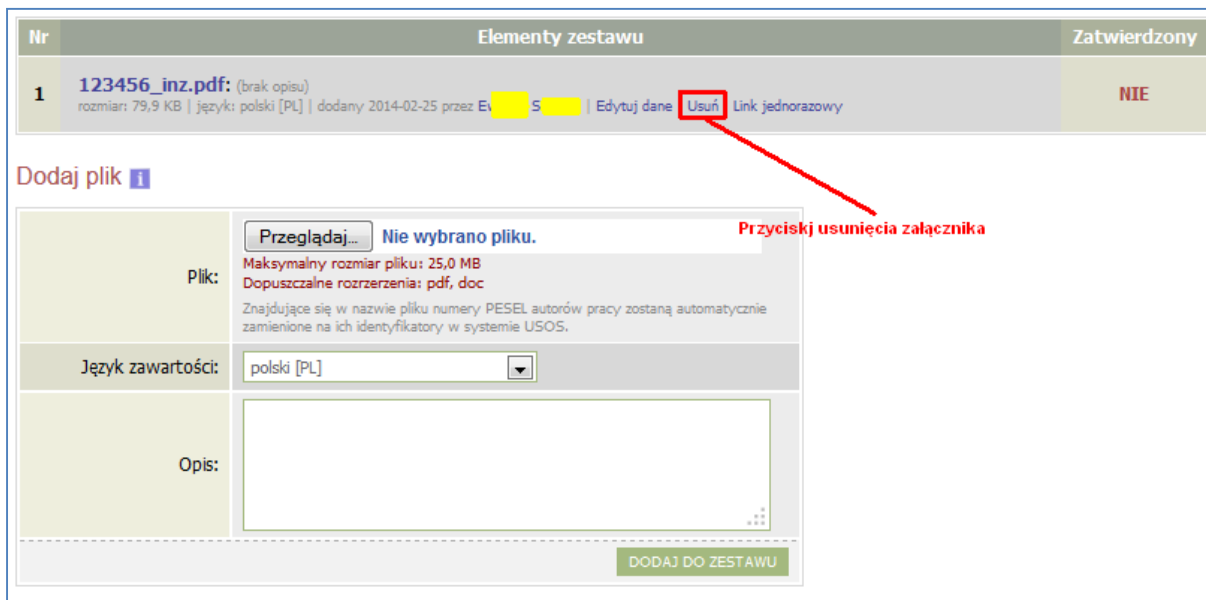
| Nr | Elementy zestawu | Zatwierdzony |
|---|---|---|
| 1 | 123456_inz.pdf: (brak opisu) rozmiar: 79,9 KB \| język: polski [PL] \| dodany 2014-02-25 przez Ew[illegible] S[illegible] \| Edytuj dane \| Usuń \| Link jednorazowy | NIE |

Przyciskj usunięcia załącznika

Dodaj plik

| | |
|---|---|
| Plik: | Przeglądaj... Nie wybrano pliku. Maksymalny rozmiar pliku: 25,0 MB Dopuszczalne rozrzerzenia: pdf, doc Znajdujące się w nazwie pliku numery PESEL autorów pracy zostaną automatycznie zamienione na ich identyfikatory w systemie USOS. |
| Język zawartości: | polski [PL] |
| Opis: | |

DODAJ DO ZESTAWU